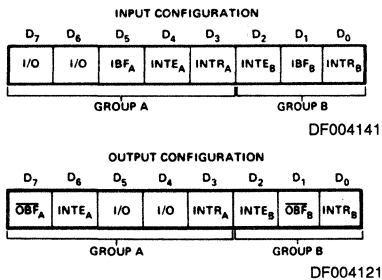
INPUT CONFIGURATION

| $D_7$ | $D_6$ | $D_5$ | $D_4$ | $D_3$ | $D_2$ | $D_1$ | $D_0$ |
|---|---|---|---|---|---|---|---|
| I/O | I/O | $IBF_A$ | $INTE_A$ | $INTR_A$ | $INTE_B$ | $IBF_B$ | $INTR_B$ |

GROUP A
GROUP B

DF004141

OUTPUT CONFIGURATION

| $D_7$ | $D_6$ | $D_5$ | $D_4$ | $D_3$ | $D_2$ | $D_1$ | $D_0$ |
|---|---|---|---|---|---|---|---|
| $\overline{OBF_A}$ | $INTE_A$ | I/O | I/O | $INTR_A$ | $INTE_B$ | $\overline{OBF_B}$ | $INTR_B$ |

GROUP A
GROUP B

DF004121